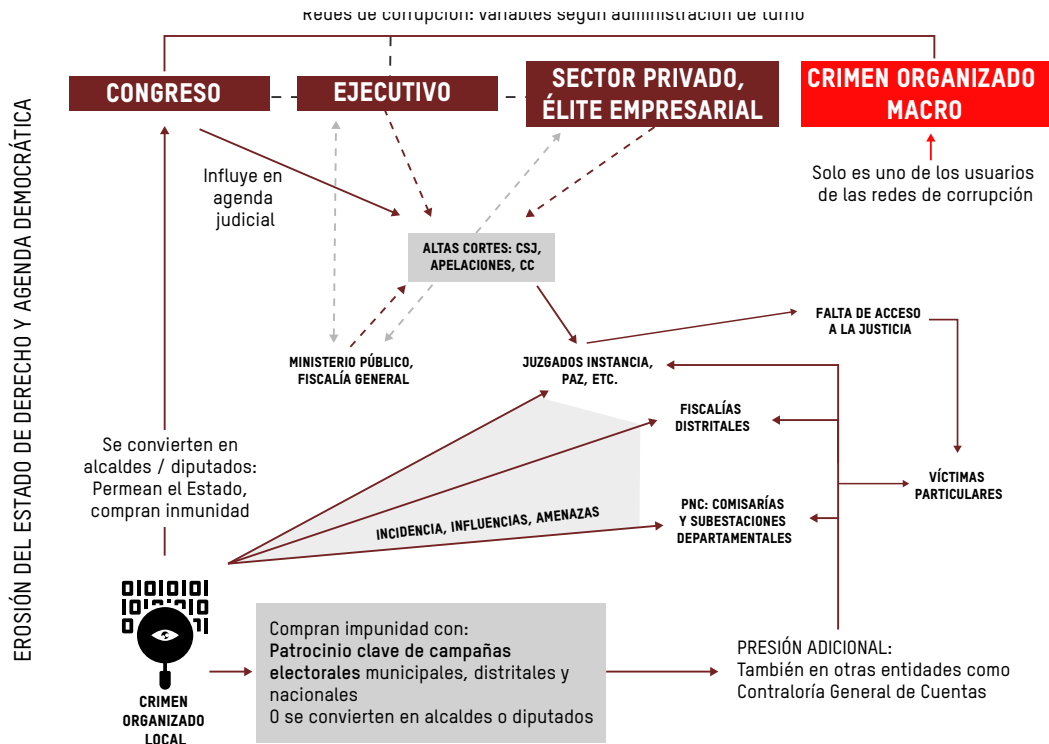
Redes de corrupción: variables según administración de turno

EROSIÓN DEL ESTADO DE DERECHO Y AGENDA DEMOCRÁTICA

CONGRESO

EJECUTIVO

SECTOR PRIVADO, ÉLITE EMPRESARIAL

CRIMEN ORGANIZADO MACRO

Solo es uno de los usuarios de las redes de corrupción

Influye en agenda judicial

ALTAS CORTES: CSJ, APELACIONES, CC

FALTA DE ACCESO A LA JUSTICIA

MINISTERIO PÚBLICO, FISCALÍA GENERAL

JUZGADOS INSTANCIA, PAZ, ETC.

FISCALÍAS DISTRITALES

VÍCTIMAS PARTICULARES

Se convierten en alcaldes / diputados: Permean el Estado, compran inmunidad

PNC: COMISARÍAS Y SUBESTACIONES DEPARTAMENTALES

INCIDENCIA, INFLUENCIAS, AMENAZAS

CRIMEN ORGANIZADO LOCAL

Compran impunidad con: **Patrocinio clave de campañas electorales** municipales, distritales y nacionales
O se convierten en alcaldes o diputados

PRESIÓN ADICIONAL:
También en otras entidades como Contraloría General de Cuentas